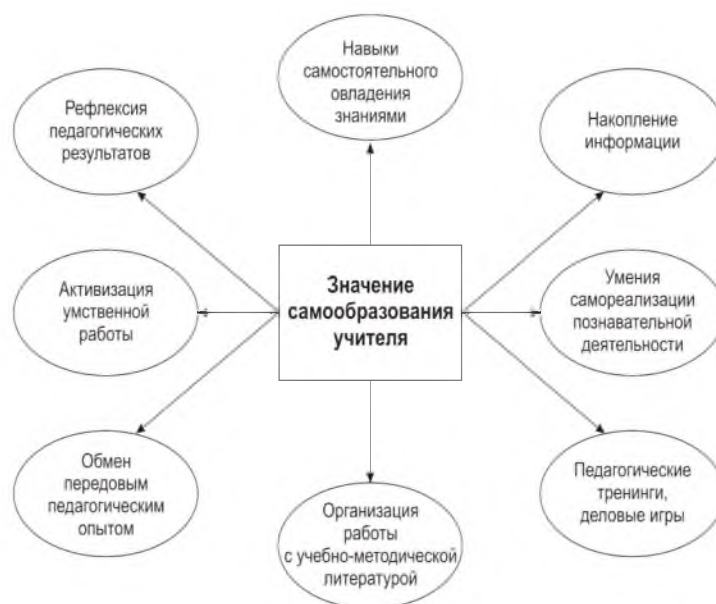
Навыки самостоятельного овладения знаниями

Рефлексия педагогических результатов

Накопление информации

Активизация умственной работы

Значение самообразования учителя

Умения самореализации познавательной деятельности

Обмен передовым педагогическим опытом

Организация работы с учебно-методической литературой

Педагогические тренинги, деловые игры